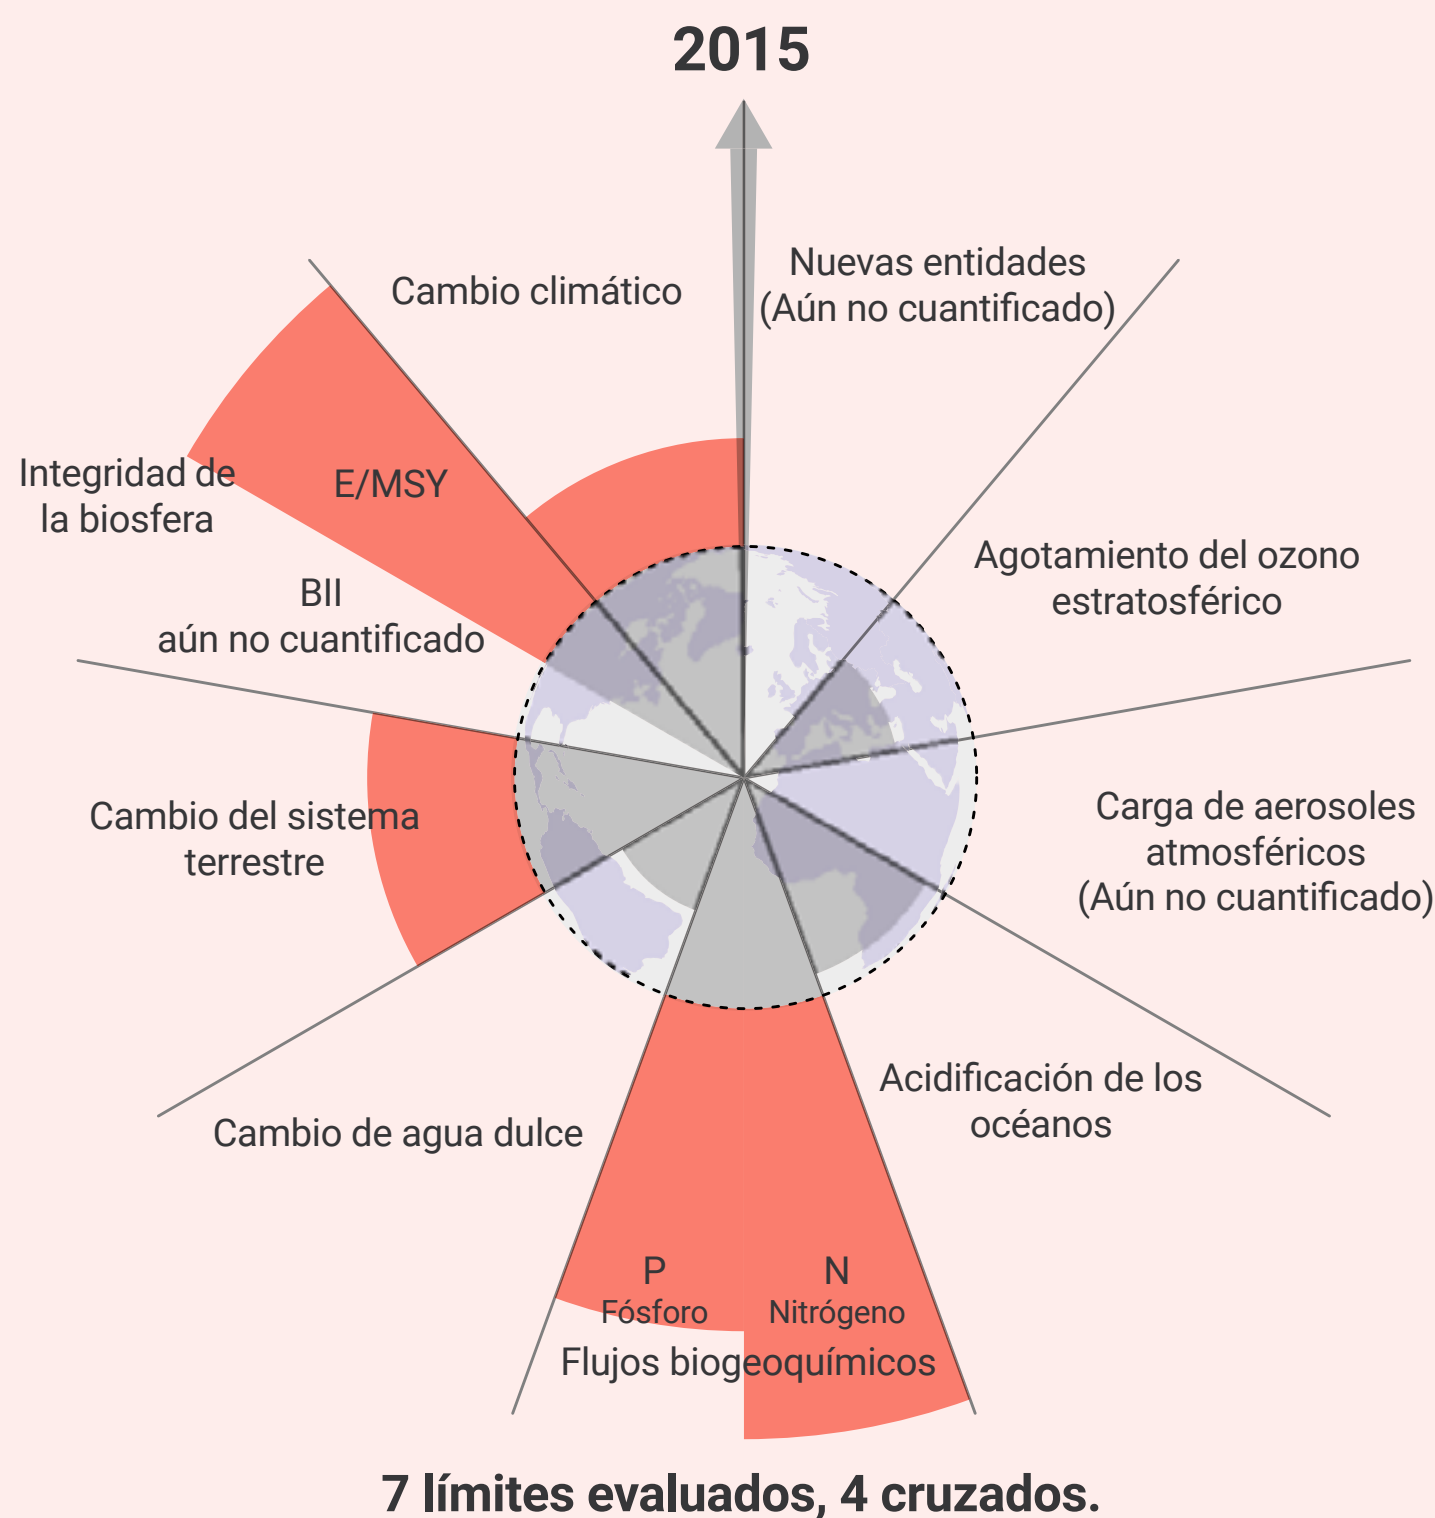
2015

Cambio climático

Nuevas entidades
(Aún no cuantificado)

Integridad de la biosfera

E/MSY

BII
aún no cuantificado

Agotamiento del ozono estratosférico

Carga de aerosoles atmosféricos
(Aún no cuantificado)

Cambio del sistema terrestre

Acidificación de los océanos

Cambio de agua dulce

P
Fósforo

N
Nitrógeno

Flujos biogeoquímicos

7 límites evaluados, 4 cruzados.